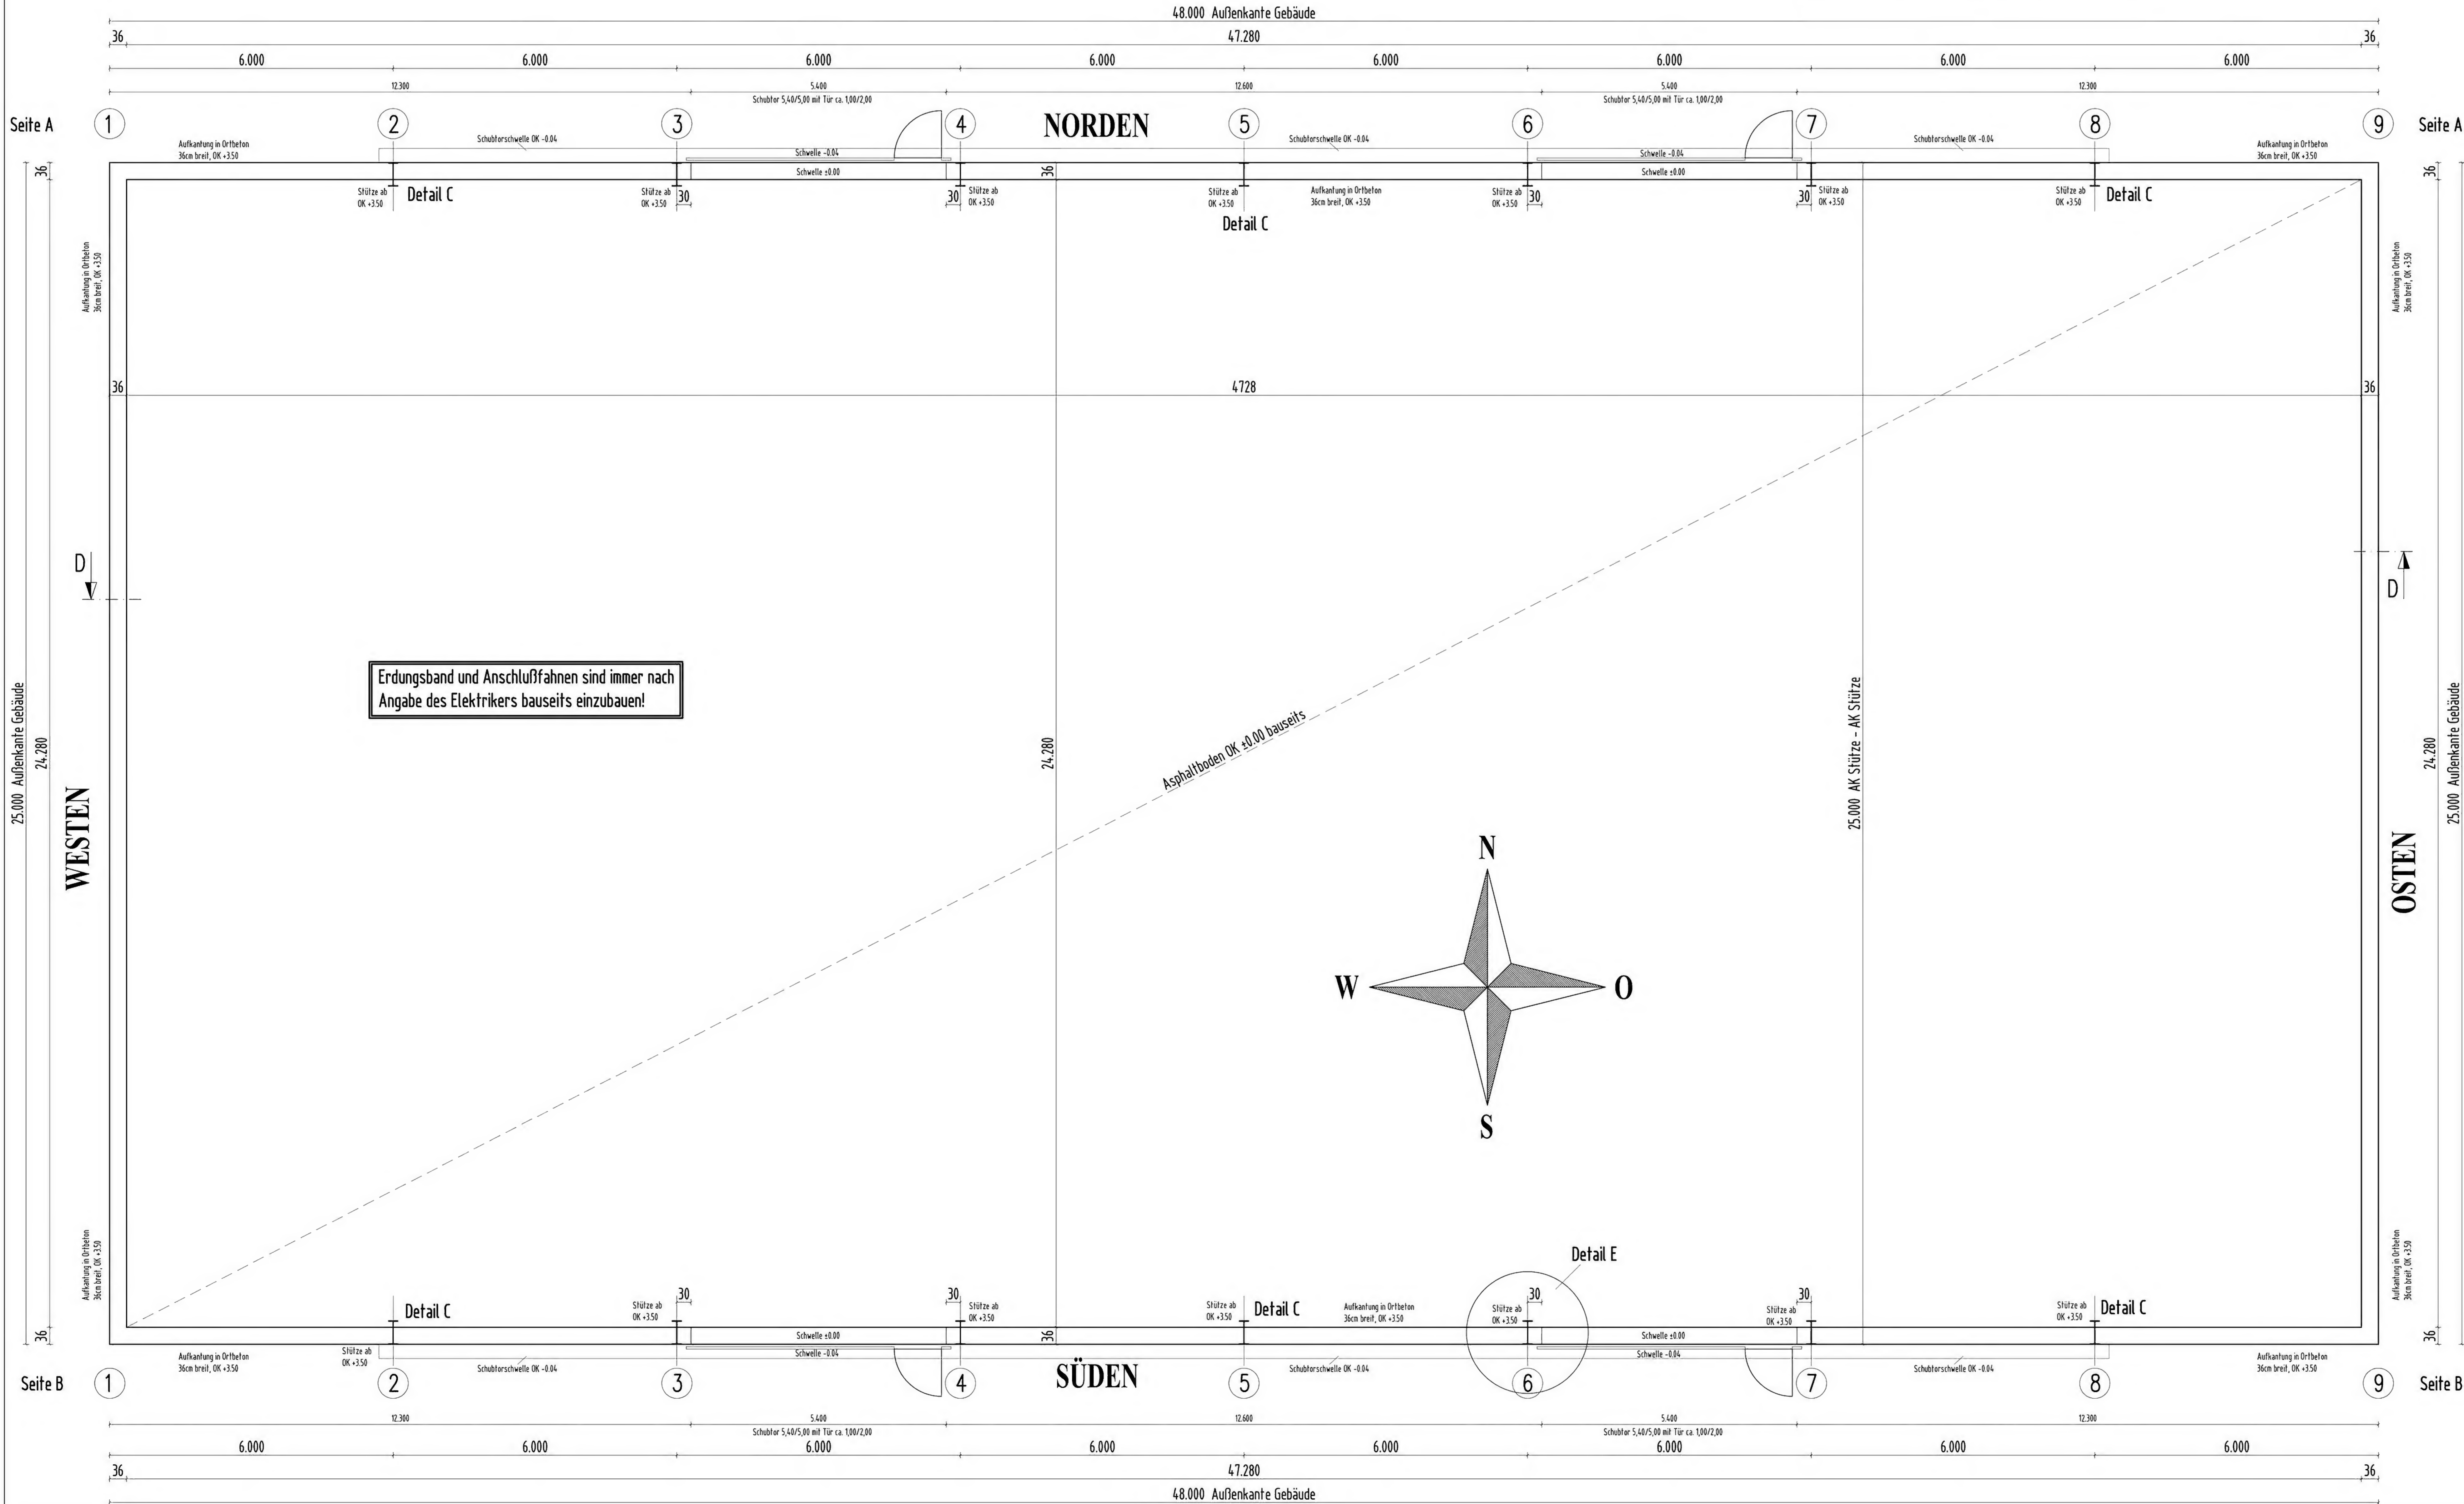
48.000 Außenkante Gebäude
36 47.280 36
6.000 6.000 6.000 6.000 6.000 6.000 6.000 6.000
12.300 5.400 12.600 5.400 12.300
Schubtor 5,40/5,00 mit Tür ca. 1,00/2,00
Schubtor 5,40/5,00 mit Tür ca. 1,00/2,00

Seite A ① ② ③ ④ NORDEN ⑤ ⑥ ⑦ ⑧ ⑨ Seite A

Aufkantung in Ortbeton 36cm breit, OK +3.50
Schubtorschwelle OK -0.04
Schwelle -0.04
Schwelle ±0.00
Schubtorschwelle OK -0.04
Schwelle -0.04
Schwelle ±0.00
Schubtorschwelle OK -0.04
Aufkantung in Ortbeton 36cm breit, OK +3.50

36
Stütze ab OK +3.50 Detail C
Stütze ab OK +3.50 30
30 Stütze ab OK +3.50
36
Stütze ab OK +3.50
Detail C
Aufkantung in Ortbeton 36cm breit, OK +3.50
Stütze ab OK +3.50 30
30 Stütze ab OK +3.50
Stütze ab OK +3.50 Detail C
36

Aufkantung in Ortbeton 36cm breit, OK +3.50
Aufkantung in Ortbeton 36cm breit, OK +3.50

36 4728 36

D
D

Erdungsband und Anschlußfahnen sind immer nach Angabe des Elektrikers bauseits einzubauen!

25.000 Außenkante Gebäude
24.280
WESTEN
24.280
Asphaltboden OK ±0.00 bauseits
25.000 AK Stütze - AK Stütze
24.280
25.000 Außenkante Gebäude
OSTEN

N
W O
S

Aufkantung in Ortbeton 36cm breit, OK +3.50
Aufkantung in Ortbeton 36cm breit, OK +3.50

Detail E
36
Detail C
Stütze ab OK +3.50 30
30 Stütze ab OK +3.50
Stütze ab OK +3.50 Detail C
Aufkantung in Ortbeton 36cm breit, OK +3.50
30
Stütze ab OK +3.50
30
Stütze ab OK +3.50
Stütze ab OK +3.50 Detail C
36
36
Schwelle ±0.00
Schwelle -0.04
Schwelle ±0.00
Schwelle -0.04
Aufkantung in Ortbeton 36cm breit, OK +3.50
Stütze ab OK +3.50
Schubtorschwelle OK -0.04
Schubtorschwelle OK -0.04
Schubtorschwelle OK -0.04
Aufkantung in Ortbeton 36cm breit, OK +3.50

Seite B ① ② ③ ④ SÜDEN ⑤ ⑥ ⑦ ⑧ ⑨ Seite B

12.300 5.400 12.600 5.400 12.300
Schubtor 5,40/5,00 mit Tür ca. 1,00/2,00
Schubtor 5,40/5,00 mit Tür ca. 1,00/2,00
6.000 6.000 6.000 6.000 6.000 6.000 6.000 6.000
36 47.280 36
48.000 Außenkante Gebäude